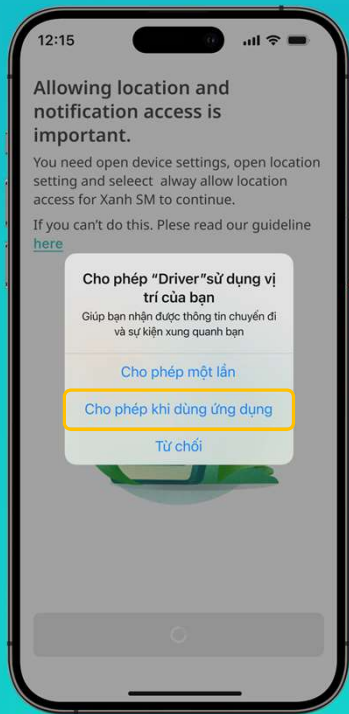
12:15

Allowing location and notification access is important.

You need open device settings, open location setting and seleect alway allow location access for Xanh SM to continue.

If you can't do this. Plese read our guideline here

Cho phép "Driver"sử dụng vị trí của bạn

Giúp bạn nhận được thông tin chuyến đi và sự kiện xung quanh bạn

Cho phép một lần

Cho phép khi dùng ứng dụng

Từ chối